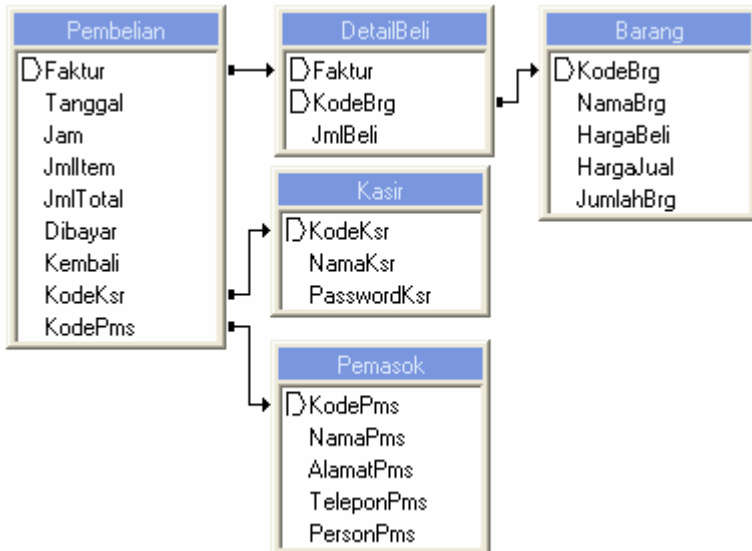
Pembelian
Faktur
Tanggal
Jam
JmlItem
JmlTotal
Dibayar
Kembali
KodeKsr
KodePms

DetailBeli
Faktur
KodeBrg
JmlBeli

Barang
KodeBrg
NamaBrg
HargaBeli
HargaJual
JumlahBrg

Kasir
KodeKsr
NamaKsr
PasswordKsr

Pemasok
KodePms
NamaPms
AlamatPms
TeleponPms
PersonPms